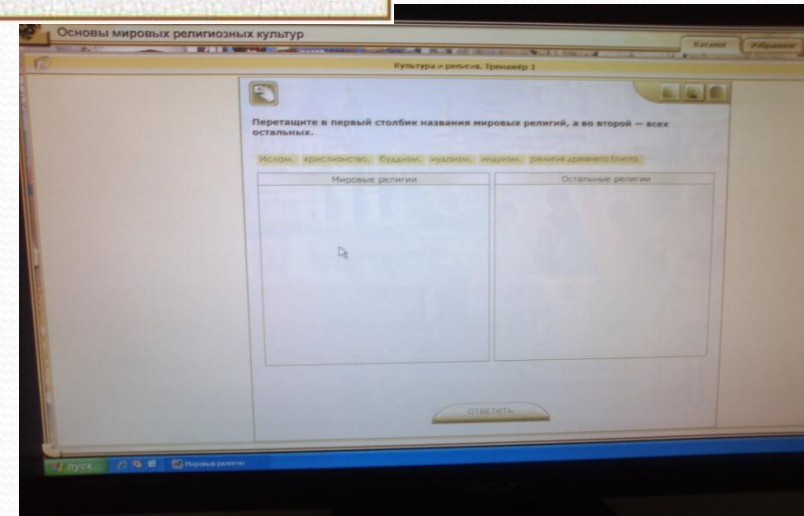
Основы мировых религиозных культур

Каталог

Избранное

Культура и религия. Тренажёр 1

Перетащите в первый столбик названия мировых религий, а во второй — всех остальных.

Ислам, христианство, буддизм, иудаизм, индуизм, религия древнего Египта.

| Мировые религии | Остальные религии |
|---|---|
| | |

ответить

пуск

Мировые религии